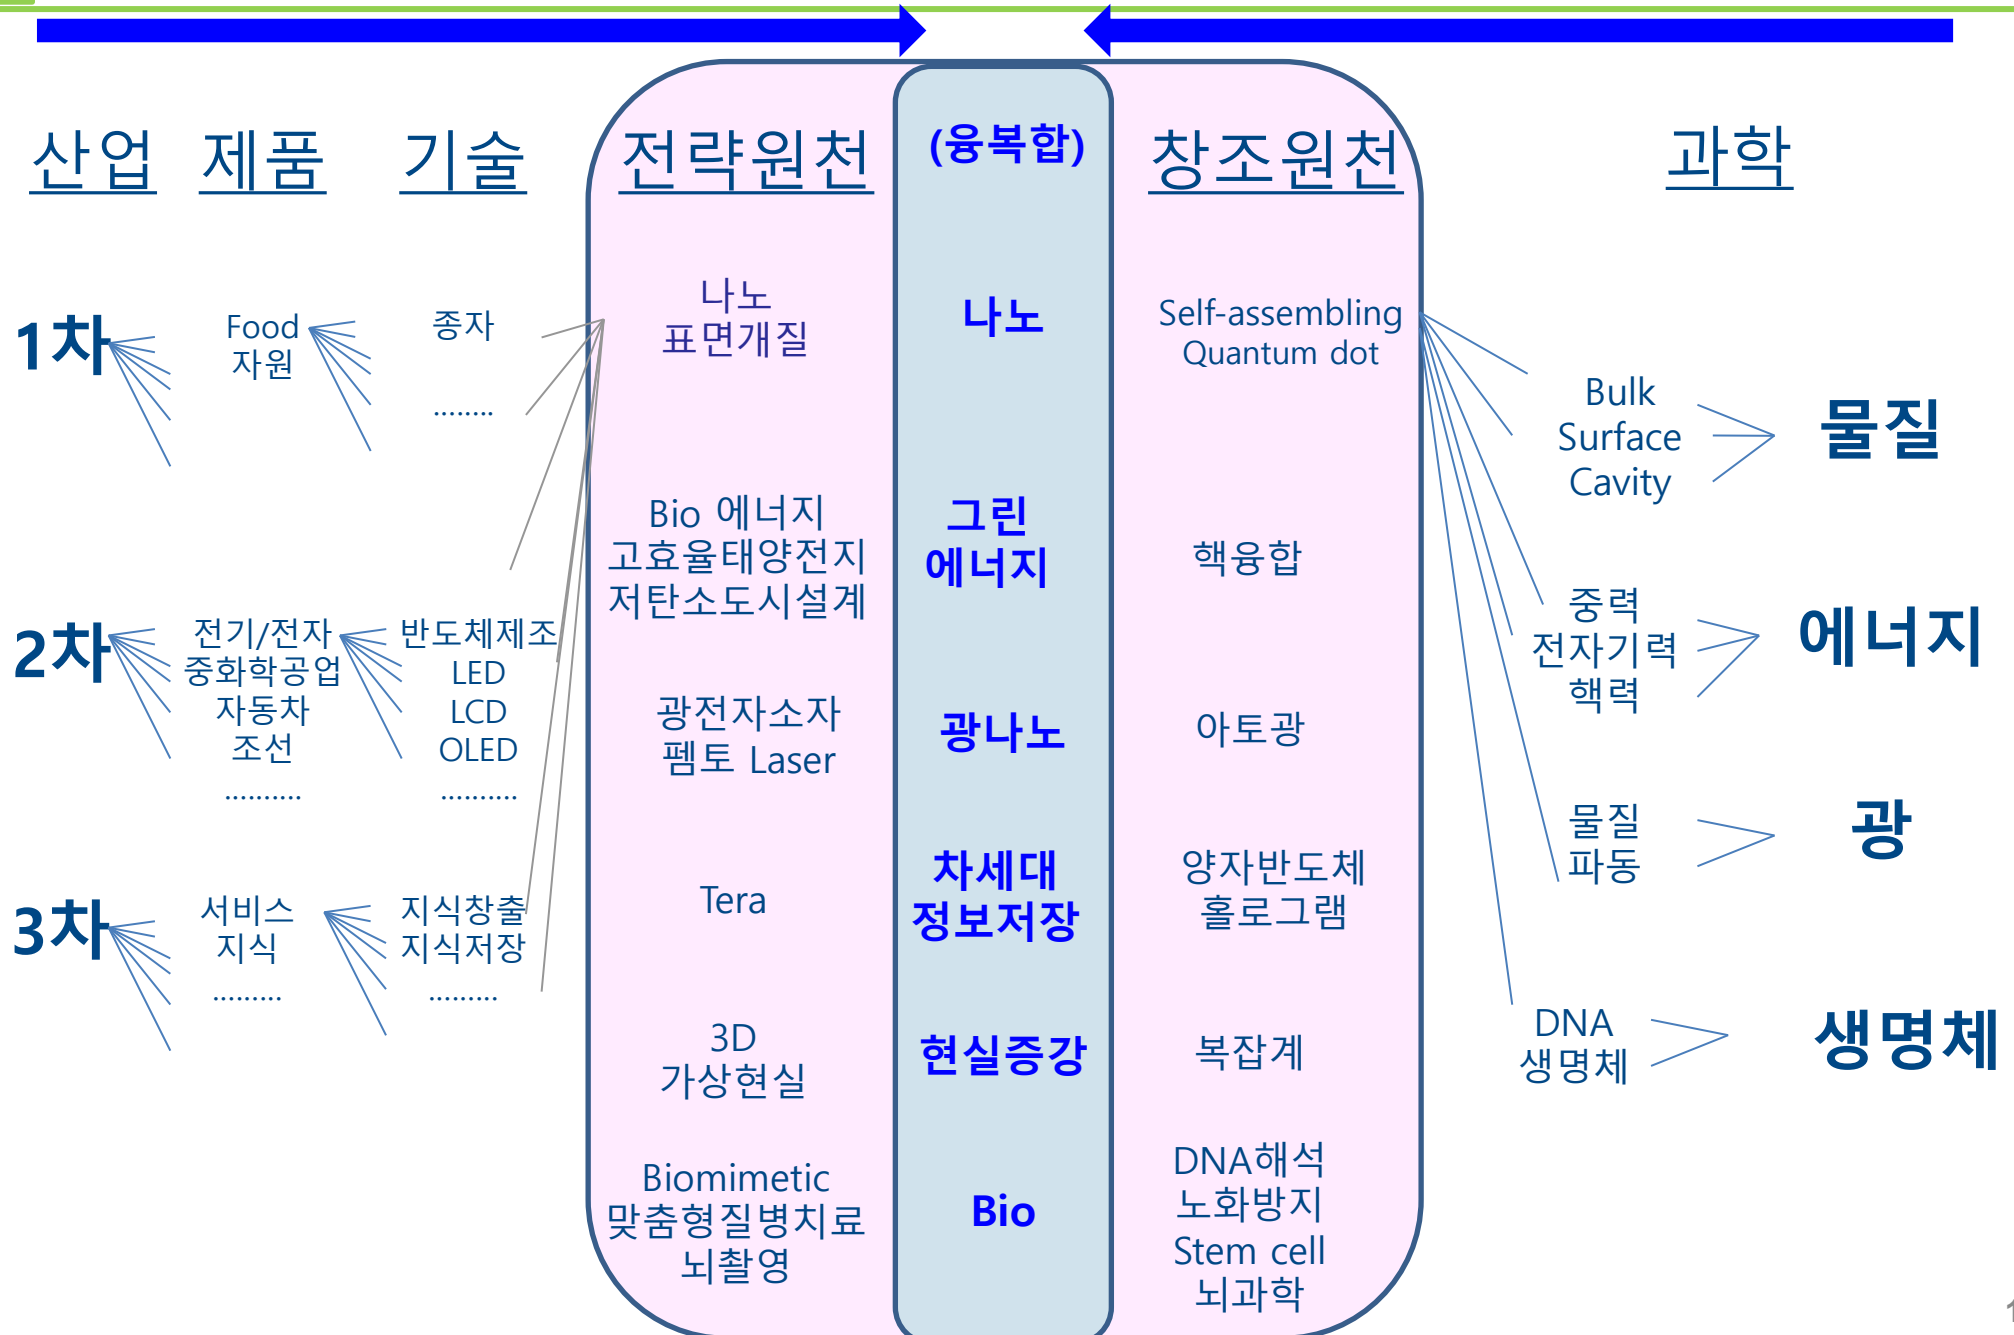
산업 제품 기술 전략원천 (융복합) 창조원천 과학

1차 Food 자원 종자 ........

나노 표면개질 나노 Self-assembling Quantum dot

Bulk Surface Cavity 물질

Bio 에너지 고효율태양전지 저탄소도시설계 그린 에너지 핵융합

중력 전자기력 핵력 에너지

2차 전기/전자 중화학공업 자동차 조선 .......... 반도체제조 LED LCD OLED .........

광전자소자 펨토 Laser 광나노 아토광

물질 파동 광

3차 서비스 지식 ......... 지식창출 지식저장 .........

Tera 차세대 정보저장 양자반도체 홀로그램

3D 가상현실 현실증강 복잡계

DNA 생명체 생명체

Biomimetic 맞춤형질병치료 뇌촬영 Bio DNA해석 노화방지 Stem cell 뇌과학